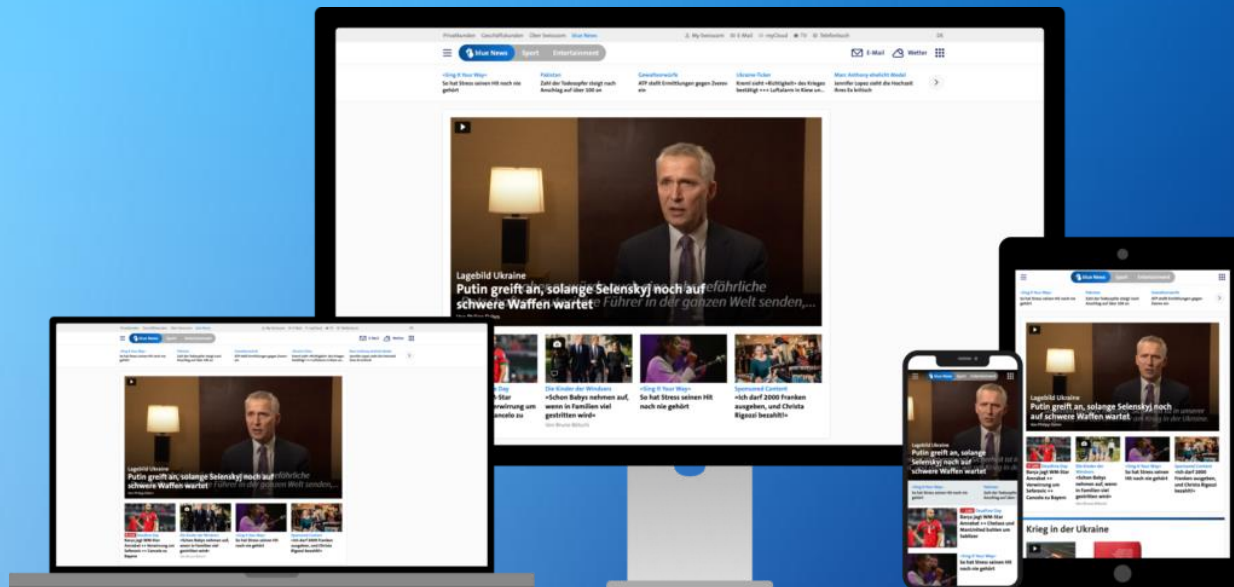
Privatkunden Geschäftskunden Über Swisscom blue News

My Swisscom E-Mail myCloud TV Telefonbuch DE

blue News Sport Entertainment

E-Mail Wetter

«Sing It Your Way»
So hat Stress seinen Hit noch nie gehört

Pakistan
Zahl der Todesopfer steigt nach Anschlag auf über 100 an

Gewaltvorwürfe
ATP stellt Ermittlungen gegen Zverev ein

Ukraine-Ticker
Kreml sieht «Richtigkeit» des Krieges bestätigt +++ Luftalarm in Kiew un...

Marc Anthony ehelicht Model
Jennifer Lopez sieht die Hochzeit ihres Ex kritisch

Lagebild Ukraine
Putin greift an, solange Selenskyj noch auf schwere Waffen wartet

Die Kinder der Windsors
«Schon Babys nehmen auf, wenn in Familien viel gestritten wird»
Von Bruno Bötschi

«Sing It Your Way»
So hat Stress seinen Hit noch nie gehört

Sponsored Content
«Ich darf 2000 Franken ausgeben, und Christa Rigozzi bezahlt!»

Lagebild Ukraine
Putin greift an, solange Selenskyj noch auf schwere Waffen wartet

Krieg in der Ukraine